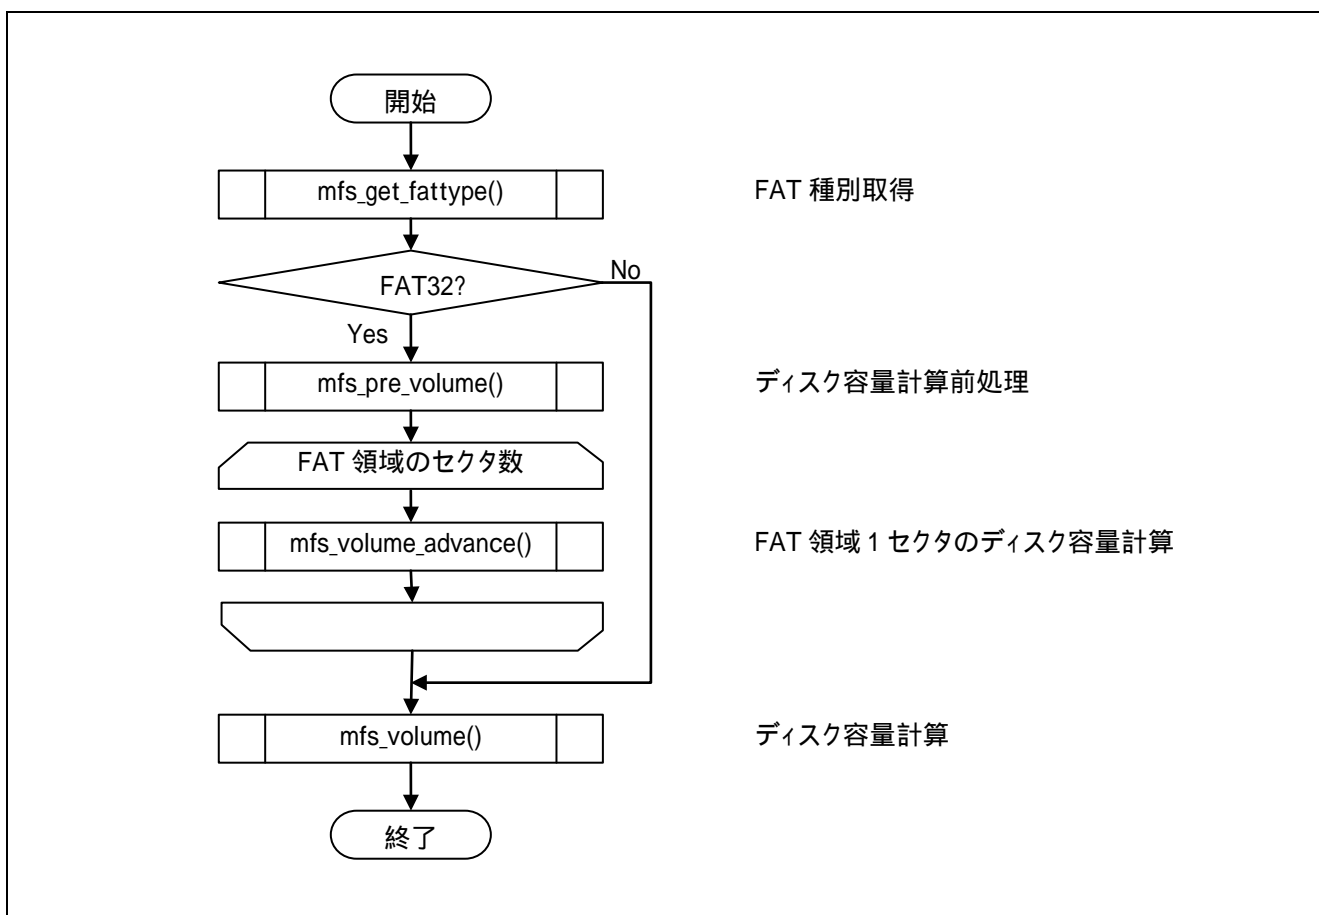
開始

mfs_get_fattype()

FAT 種別取得

FAT32?

No

Yes

mfs_pre_volume()

ディスク容量計算前処理

FAT 領域のセクタ数

mfs_volume_advance()

FAT 領域 1 セクタのディスク容量計算

mfs_volume()

ディスク容量計算

終了